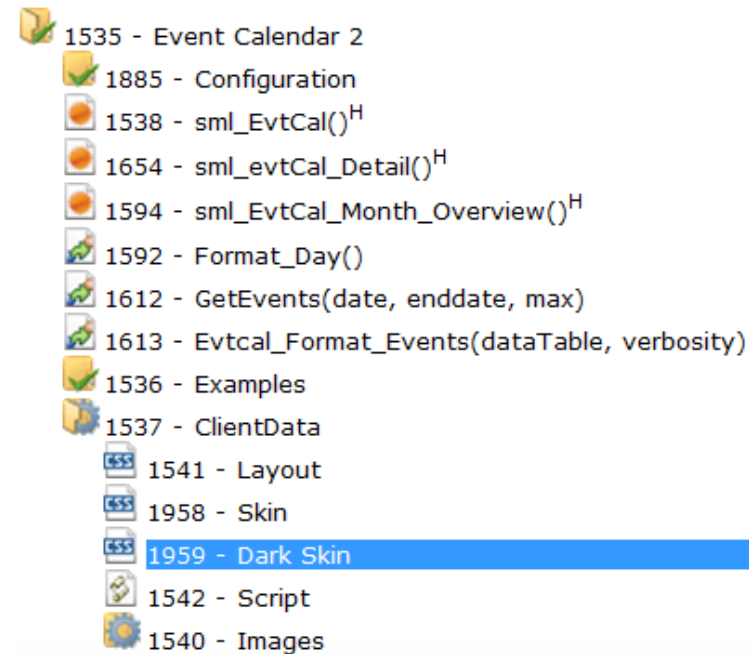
1535 - Event Calendar 2
1885 - Configuration
1538 - sml_EvtCal()$^H$
1654 - sml_evtCal_Detail()$^H$
1594 - sml_EvtCal_Month_Overview()$^H$
1592 - Format_Day()
1612 - GetEvents(date, enddate, max)
1613 - Evtcal_Format_Events(dataTable, verbosity)
1536 - Examples
1537 - ClientData
CSS 1541 - Layout
CSS 1958 - Skin
CSS 1959 - Dark Skin
1542 - Script
1540 - Images